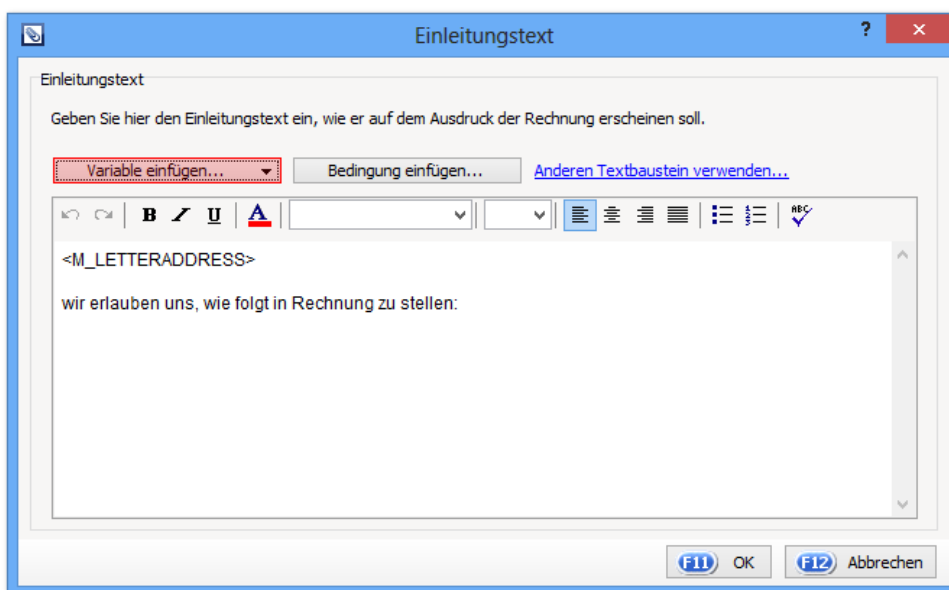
Einleitungstext

?

Einleitungstext

Geben Sie hier den Einleitungstext ein, wie er auf dem Ausdruck der Rechnung erscheinen soll.

Variable einfügen...

Bedingung einfügen...

Anderen Textbaustein verwenden...

B I U A

ABC

<M_LETTERADDRESS>

wir erlauben uns, wie folgt in Rechnung zu stellen:

F11 OK

F12 Abbrechen